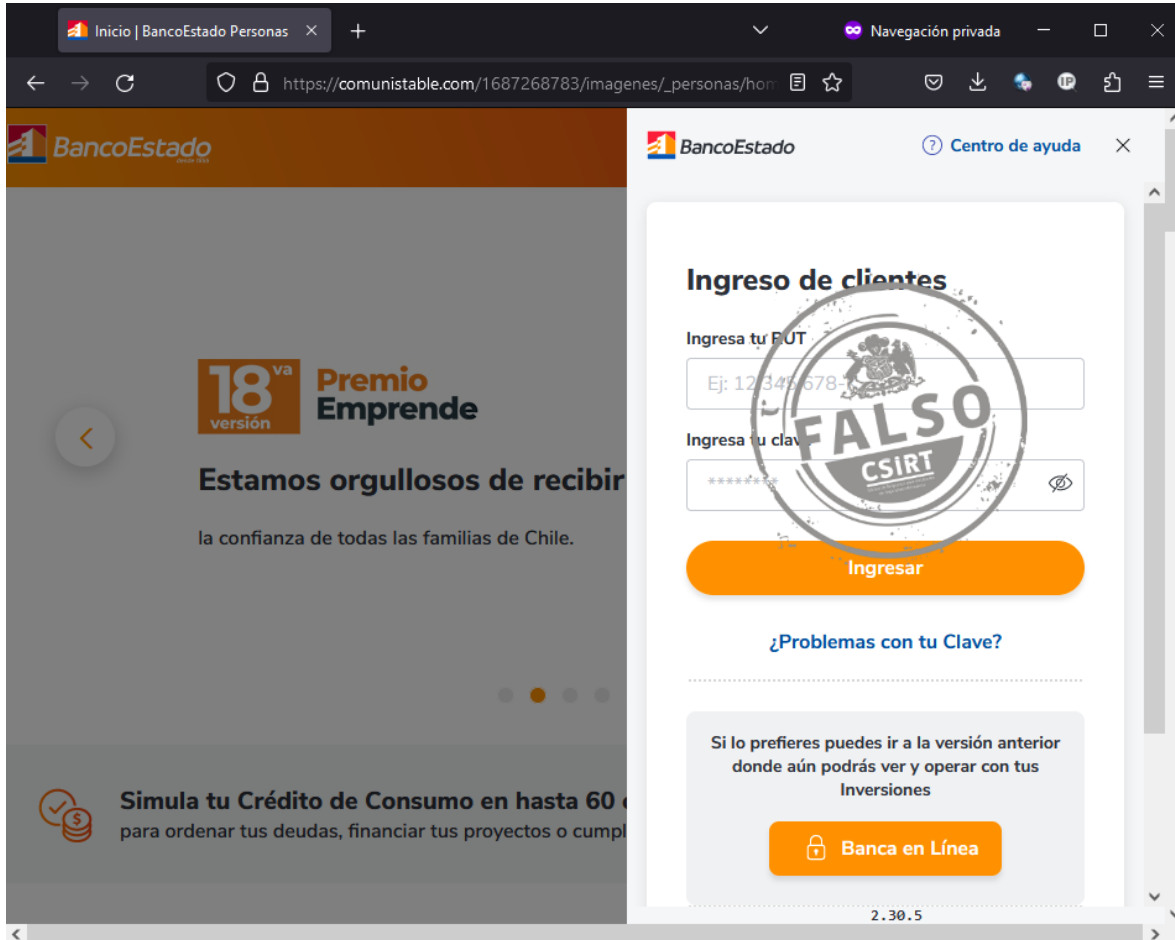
Inicio | BancoEstado Personas ×
+
Navegación privada
https://comunistable.com/1687268783/imagenes/_personas/hom

BancoEstado

18 va versión Premio Emprende

Estamos orgullosos de recibir

la confianza de todas las familias de Chile.

Simula tu Crédito de Consumo en hasta 60 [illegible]
para ordenar tus deudas, financiar tus proyectos o cumpl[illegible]

BancoEstado
Centro de ayuda

Ingreso de clientes

Ingresa tu RUT
Ej: 12.345.678-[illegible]

Ingresa tu clave
********

Ingresar

¿Problemas con tu Clave?

Si lo prefieres puedes ir a la versión anterior donde aún podrás ver y operar con tus Inversiones

Banca en Línea

2.30.5

FALSO
CSIRT